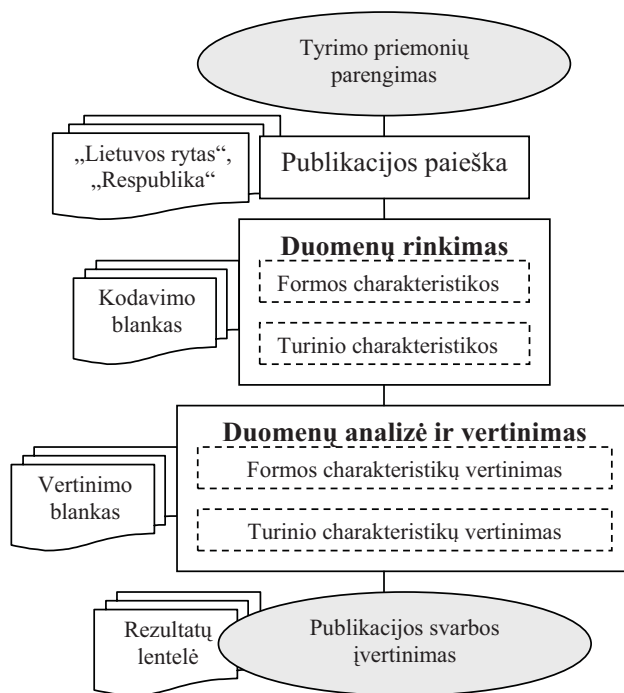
Tyrimo priemonių parengimas

„Lietuvos rytas“, „Respublika“

Publikacijos paieška

Duomenų rinkimas

Kodavimo blankas

Formos charakteristikos

Turinio charakteristikos

Duomenų analizė ir vertinimas

Vertinimo blankas

Formos charakteristikų vertinimas

Turinio charakteristikų vertinimas

Rezultatų lentelė

Publikacijos svarbos įvertinimas